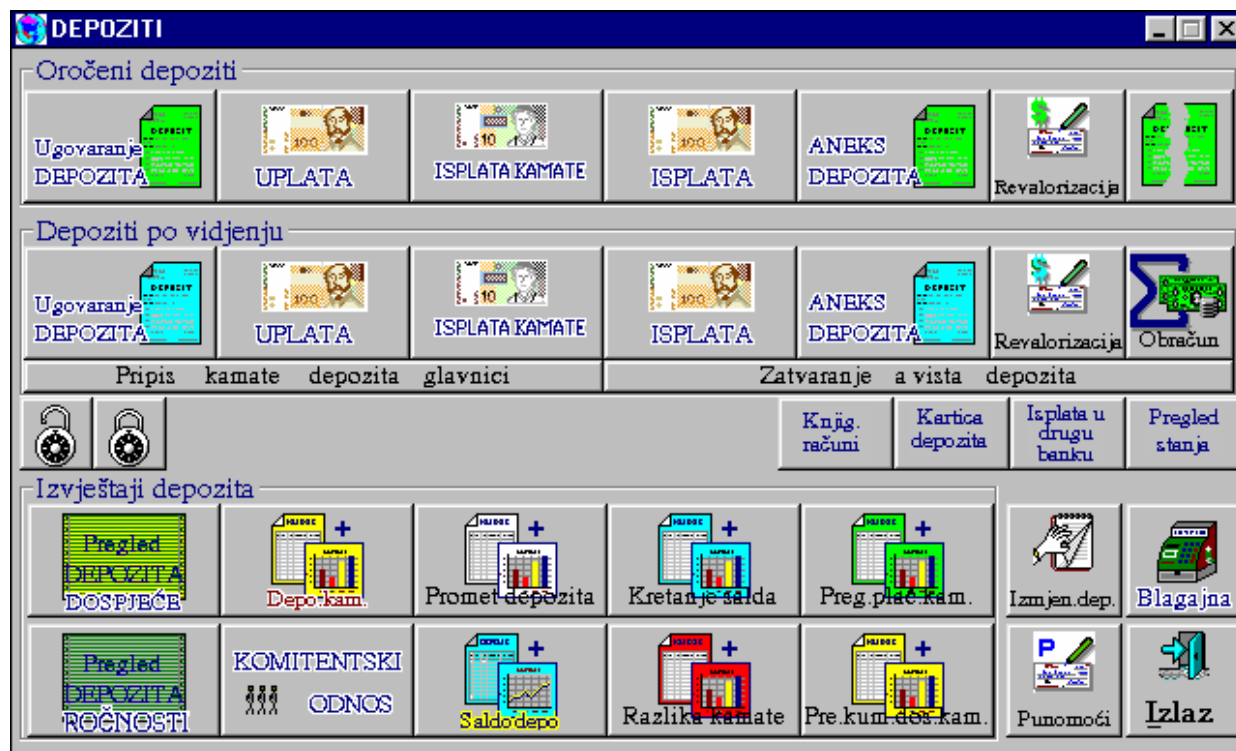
DEPOZITI

Oročeni depoziti

Ugovaranje DEPOZITA
UPLATA
ISPLATA KAMATE
ISPLATA
ANEKS DEPOZITA
Revalorizacija

Depoziti po vidjenju

Ugovaranje DEPOZITA
UPLATA
ISPLATA KAMATE
ISPLATA
ANEKS DEPOZITA
Revalorizacija
Obračun

Pripis kamate depozita glavnici
Zatvaranje a vista depozita

Knjig. računi
Kartica depozita
Isplata u drugu banku
Pregled stanja

Izvještaji depozita

Pregled DEPOZITA DOSPJEĆE
Depo.kam.
Promet depozita
Kretanje salda
Preg.plać.kam.
Izmjen.dep.
Blagajna

Pregled DEPOZITA ROČNOSTI
KOMITENTSKI ODNOS
Saldo depo
Razlika kamate
Pre.kum.dos.kam.
Punomoći
Izlaz